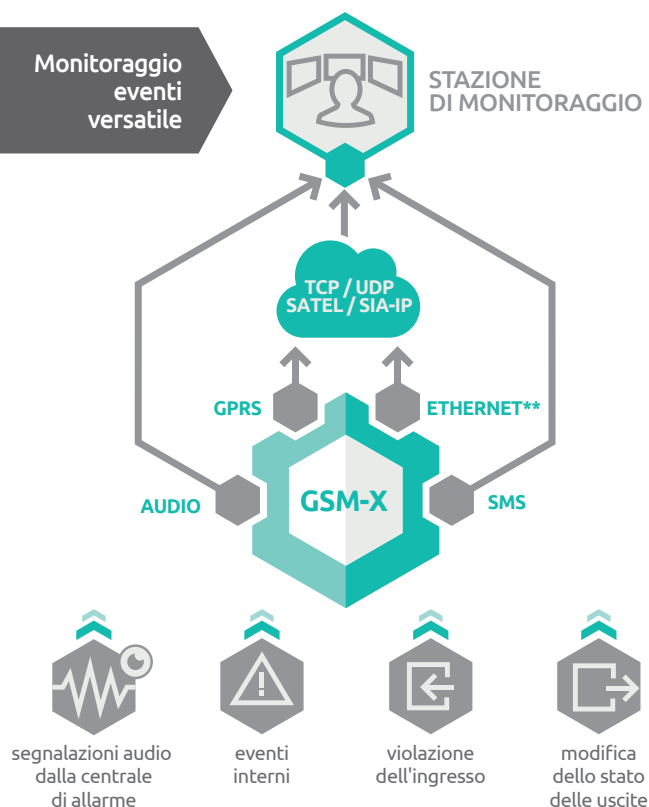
Monitoraggio eventi versatile

STAZIONE
DI MONITORAGGIO

TCP / UDP
SATEL / SIA-IP

GPRS

ETHERNET**

AUDIO

GSM-X

SMS

segnalazioni audio dalla centrale di allarme

eventi interni

violazione dell'ingresso

modifica dello stato delle uscite